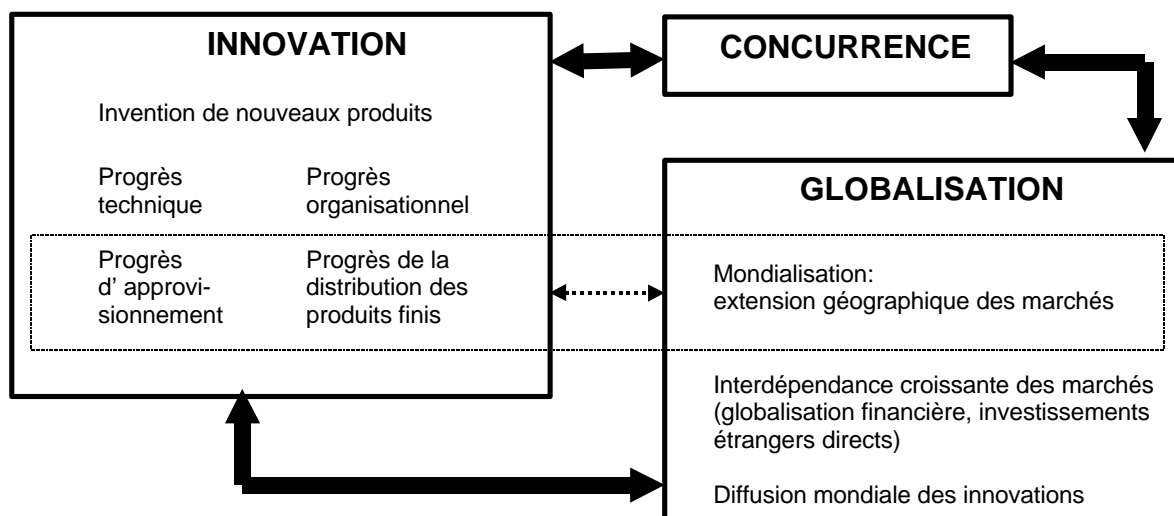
INNOVATION

Invention de nouveaux produits

Progrès technique

Progrès organisationnel

Progrès d' approvisionnement

Progrès de la distribution des produits finis

CONCURRENCE

GLOBALISATION

Mondialisation: extension géographique des marchés

Interdépendance croissante des marchés (globalisation financière, investissements étrangers directs)

Diffusion mondiale des innovations